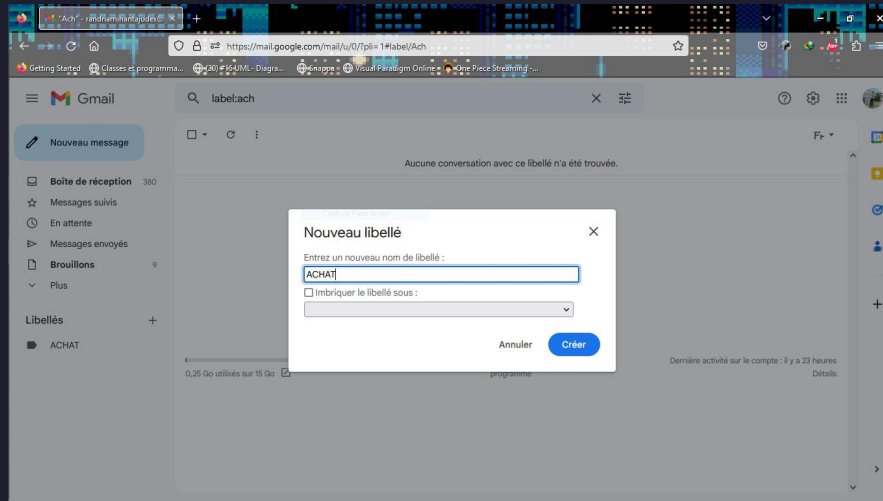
"Ach" - randriamihantajudes@

https://mail.google.com/mail/u/0/?pli=1#label/Ach

Getting Started  Classes et programma...  (30) #16 UML - Diagra...  Snapne  Visual Paradigm Online  One Piece Streaming -...

Gmail

label:ach

Nouveau message

Boîte de réception 350
Messages suivis
En attente
Messages envoyés
Brouillons 9
Plus

Libellés +
ACHAT

Aucune conversation avec ce libellé n'a été trouvée.

Nouveau libellé
Entrez un nouveau nom de libellé :
ACHAT
Imbriquer le libellé sous :
Annuler Créer

0,25 Go utilisés sur 15 Go
programme
Dernière activité sur le compte : il y a 23 heures
Détails